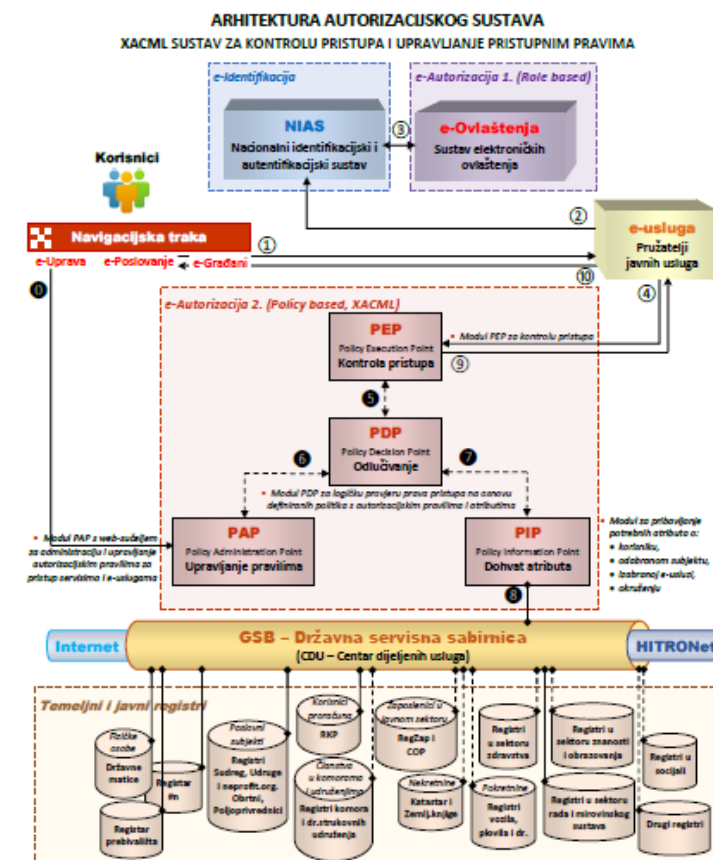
ARHITEKTURA AUTORIZACIJSKOG SUSTAVA
XACML SUSTAV ZA KONTROLU PRISTUPA I UPRAVLJANJE PRISTUPNIM PRAVIMA

e-Identifikacija
NIAS
Nacionalni identifikacijski i autentifikacijski sustav

③

e-Autorizacija 1. (Role based)
e-Ovlaštenja
Sustav elektroničkih ovlaštenja

Korisnici

②
e-usluga
Pružatelji javnih usluga

Navigacijska traka
①
e-Uprava e-Poslovanje e-Građani
⑩
⓿
④

e-Autorizacija 2. (Policy based, XACML)

PEP
Policy Execution Point
Kontrola pristupa
• Modul PEP za kontrolu pristupa
⑨

❺

PDP
Policy Decision Point
Odlučivanje

❻ ❼

• Modul PDP za logičku provjeru prava pristupa na osnovu definiranih politika s autorizacijskim pravilima i atributima

• Modul PAP s web-sučeljem za administraciju i upravljanje autorizacijskim pravilima za pristup servisima i e-uslugama

PAP
Policy Administration Point
Upravljanje pravilima

PIP
Policy Information Point
Dohvat atributa

• Moduli za pribavljanje potrebnih atributa o:
• korisniku,
• odobrenom subjektu,
• izabranoj e-usluzi,
• okruženju

❽

Internet
GSB – Državna servisna sabirnica
(CDU – Centar dijeljenih usluga)
HITRONet

Temeljni i javni registri

Fizičke osobe
Državne matice
Registar Pin
Registar prebivališta
Poslovni subjekti
Registri Sudreg, Udruge i neprofit.org. Obrtni, Poljoprivredni
Korisnici proračuna
RKP
Članstvo u komorama i udruženjima
Registri komora i dr.strukovnih udruženja
Zaposlenici u javnom sektoru
RegZap i COP
Nekretnine
Katastar i Zemlj.knjige
Pokretnine
Registri vozila, plovila i dr.
Registri u sektoru zdravstva
Registri u sektoru znanosti i obrazovanja
Registri u sektoru rada i mirovinskog sustava
Registri u socijali
Drugi registri